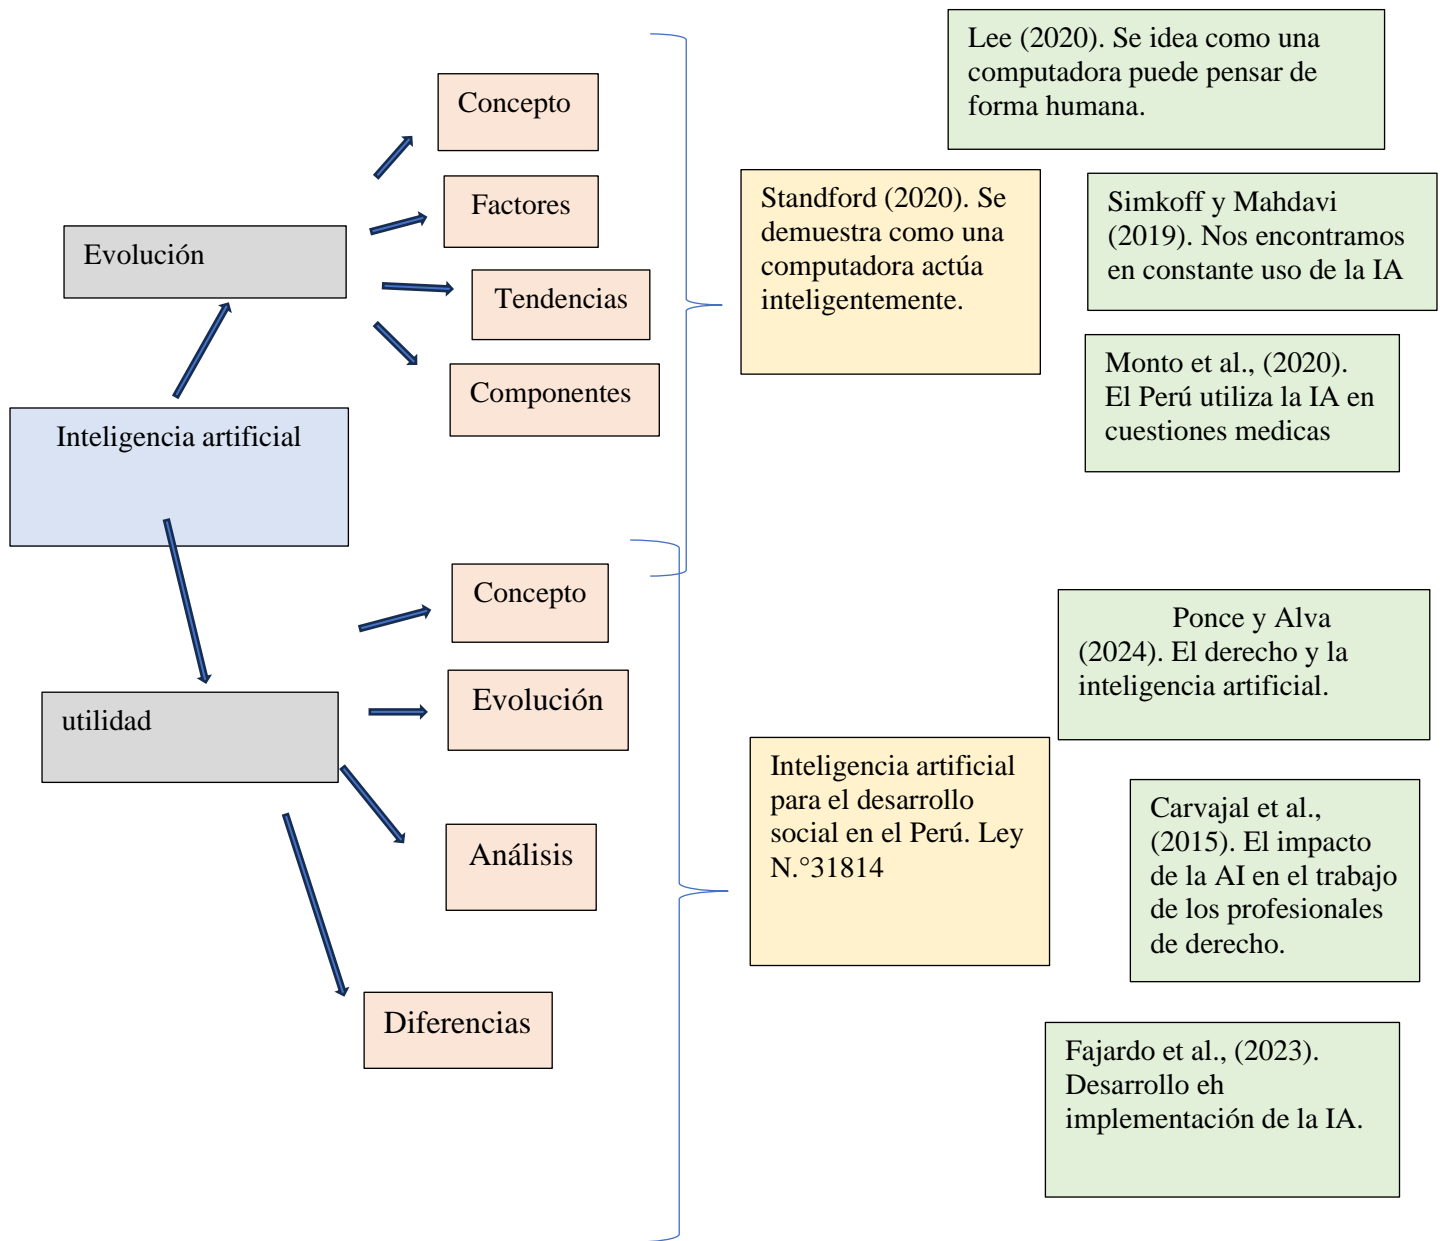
Evolución

Concepto

Factores

Tendencias

Componentes

Inteligencia artificial

Standford (2020). Se demuestra como una computadora actúa inteligentemente.

Lee (2020). Se idea como una computadora puede pensar de forma humana.

Simkoff y Mahdavi (2019). Nos encontramos en constante uso de la IA

Monto et al., (2020). El Perú utiliza la IA en cuestiones medicas

utilidad

Concepto

Evolución

Análisis

Diferencias

Inteligencia artificial para el desarrollo social en el Perú. Ley N.°31814

Ponce y Alva (2024). El derecho y la inteligencia artificial.

Carvajal et al., (2015). El impacto de la AI en el trabajo de los profesionales de derecho.

Fajardo et al., (2023). Desarrollo eh implementación de la IA.